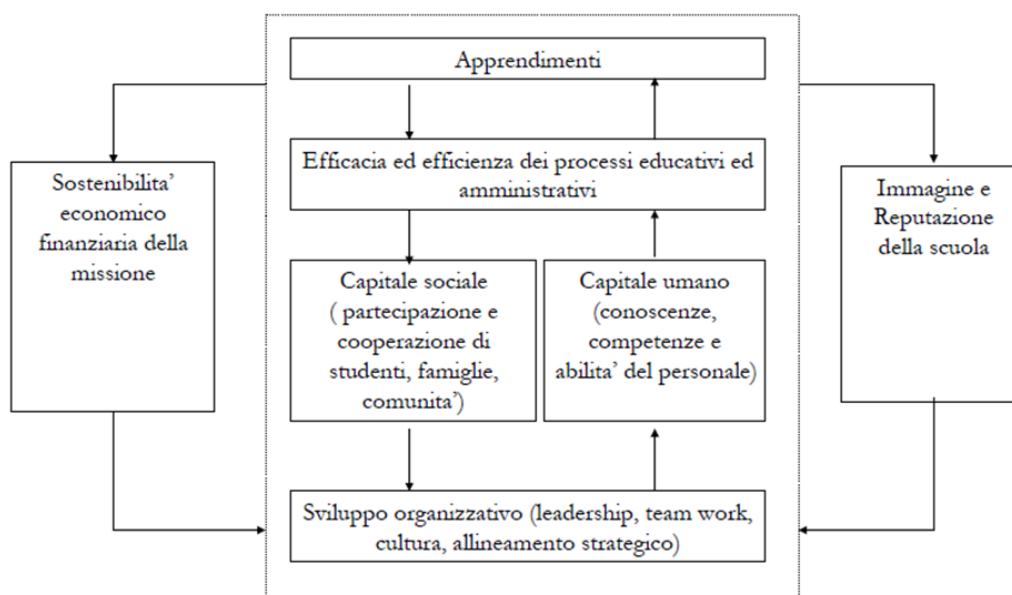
Apprendimenti

Efficacia ed efficienza dei processi educativi ed amministrativi

Sostenibilita' economico finanziaria della missione

Capitale sociale ( partecipazione e cooperazione di studenti, famiglie, comunita')

Capitale umano (conoscenze, competenze e abilita' del personale)

Immagine e Reputazione della scuola

Sviluppo organizzativo (leadership, team work, cultura, allineamento strategico)